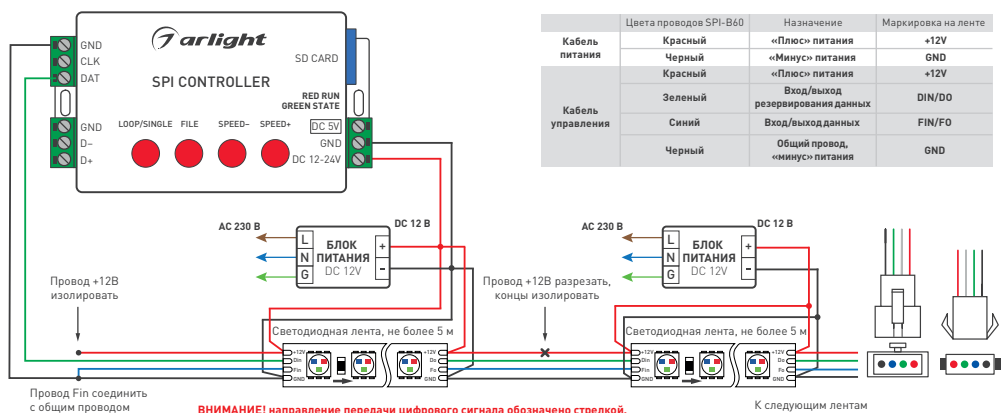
arlight

SPI CONTROLLER

SD CARD

GND
CLK
DAT

RED RUN
GREEN STATE

LOOP/SINGLE FILE SPEED– SPEED+

DC 5V
GND
DC 12-24V

GND
D–
D+

| | Цвета проводов SPI-B60 | Назначение | Маркировка на ленте |
|---|---|---|---|
| Кабель питания | Красный | «Плюс» питания | +12V |
| | Черный | «Минус» питания | GND |
| Кабель управления | Красный | «Плюс» питания | +12V |
| | Зеленый | Вход/выход резервирования данных | DIN/DO |
| | Синий | Вход/выход данных | FIN/FO |
| | Черный | Общий провод, «минус» питания | GND |

AC 230 В
DC 12 В
L
N
G
БЛОК ПИТАНИЯ
DC 12V
+
–

AC 230 В
DC 12 В
L
N
G
БЛОК ПИТАНИЯ
DC 12V
+
–

Провод +12В изолировать

Провод +12В разрезать, концы изолировать

Светодиодная лента, не более 5 м

Светодиодная лента, не более 5 м

+12V
Din
Fin
GND

+12V
Dо
Fо
GND

+12V
Din
Fin
GND

+12V
Dо
Fо
GND

Провод Fin соединить с общим проводом

ВНИМАНИЕ! направление передачи цифрового сигнала обозначено стрелкой.

К следующим лентам